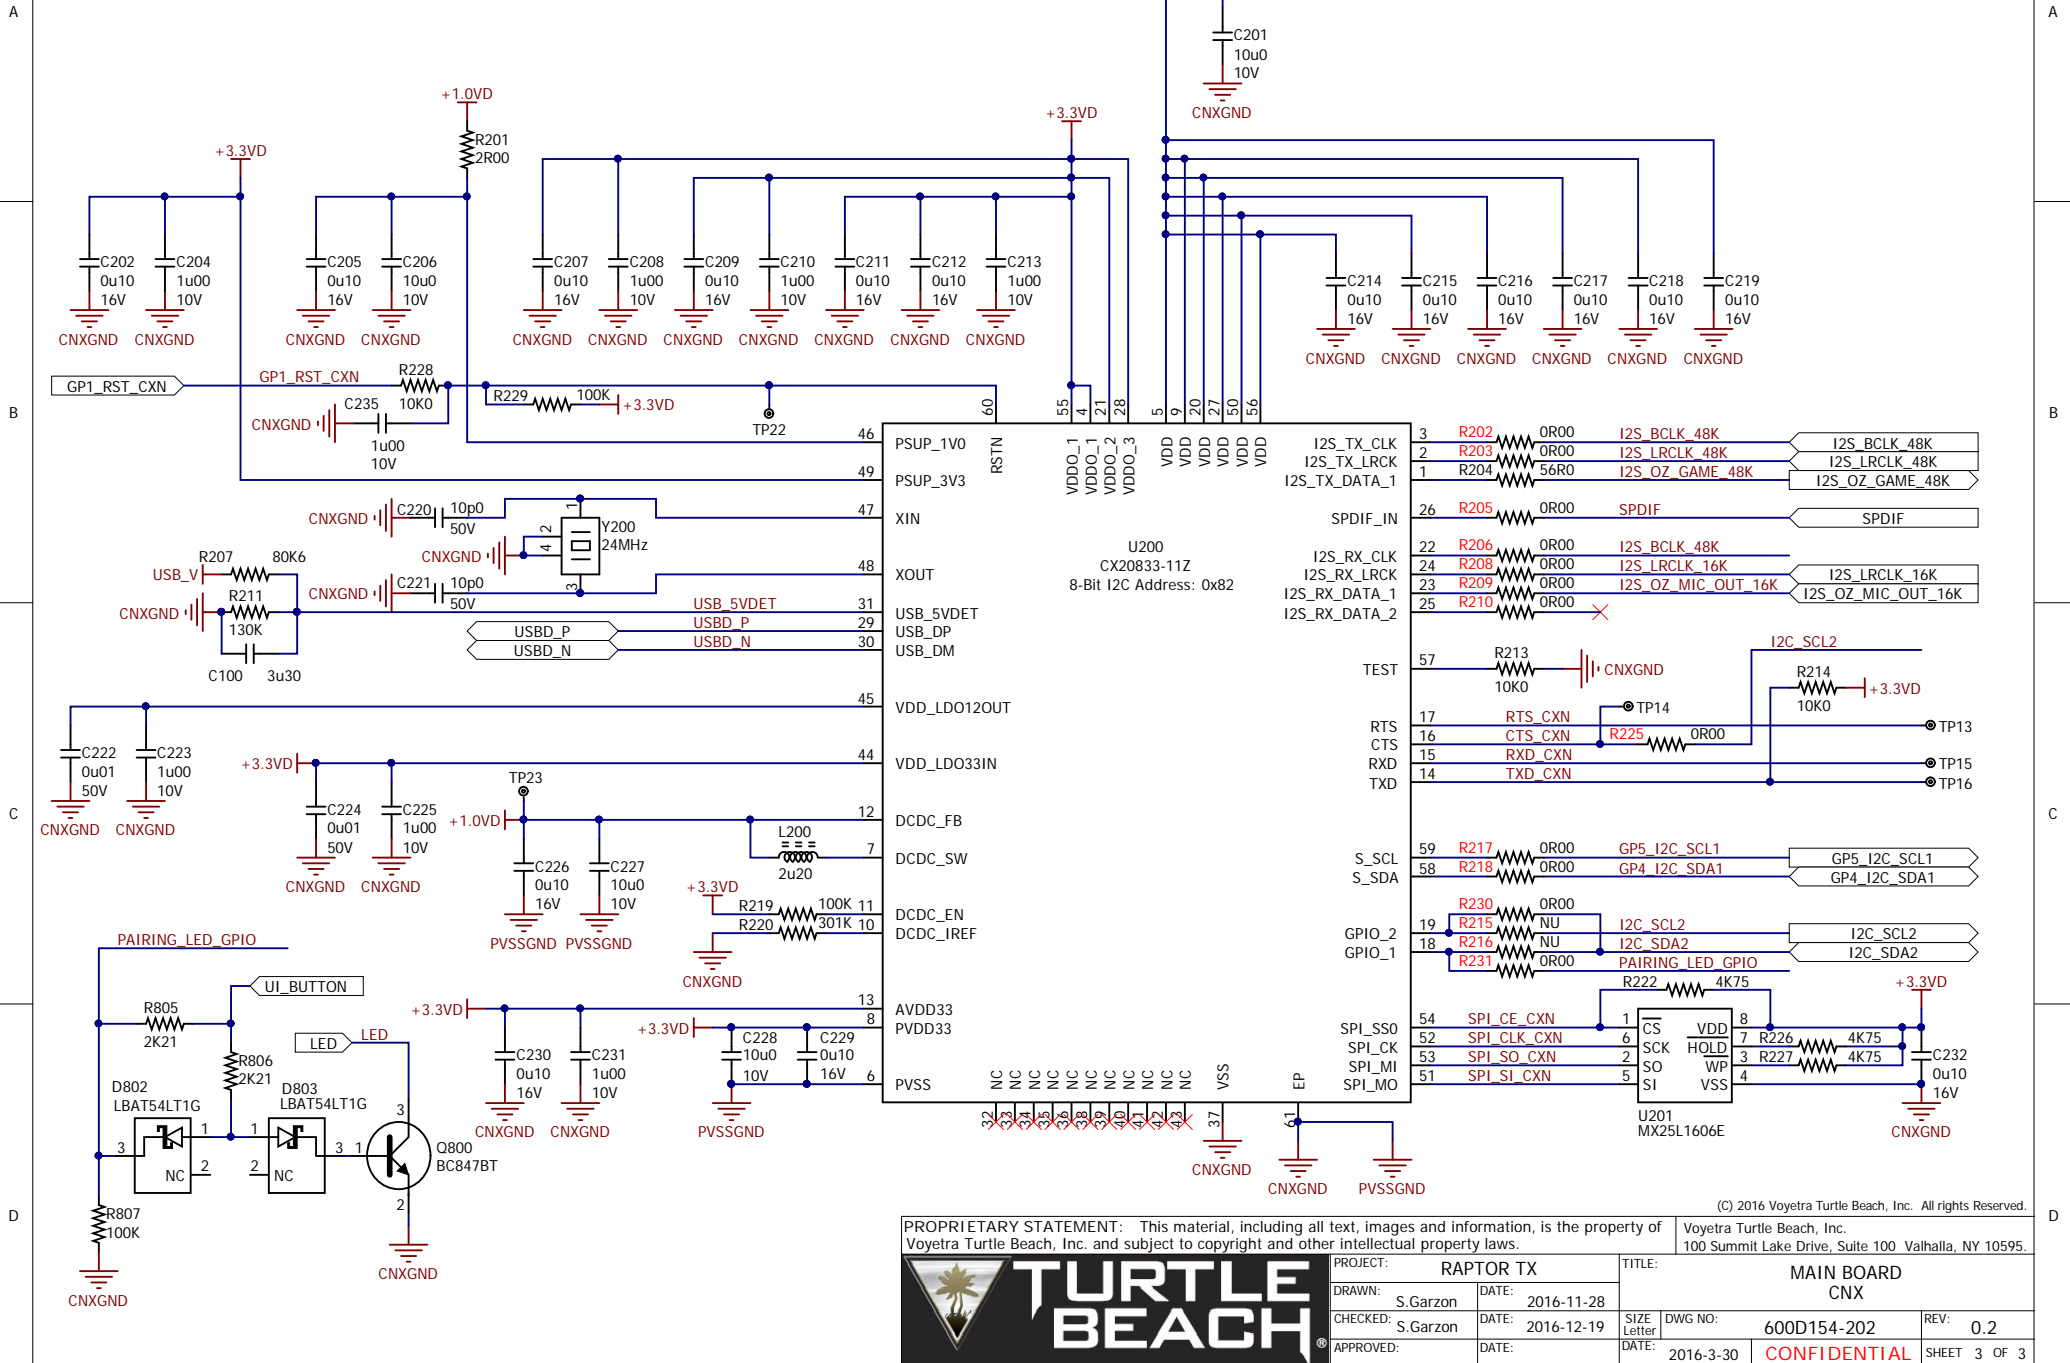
A
B
C
D

C201
10u0
10V
CNXGND

+1.0VD
R201
2R00

+3.3VD
+3.3VD

C202 0u10 16V CNXGND
C204 1u00 10V CNXGND
C205 0u10 16V CNXGND
C206 10u0 10V CNXGND
C207 0u10 16V CNXGND
C208 1u00 10V CNXGND
C209 0u10 16V CNXGND
C210 1u00 10V CNXGND
C211 0u10 16V CNXGND
C212 0u10 16V CNXGND
C213 1u00 10V CNXGND
C214 0u10 16V CNXGND
C215 0u10 16V CNXGND
C216 0u10 16V CNXGND
C217 0u10 16V CNXGND
C218 0u10 16V CNXGND
C219 0u10 16V CNXGND

GP1_RST_CXN
GP1_RST_CXN
R228
10K0
CNXGND
C235
1u00
10V
R229
100K
+3.3VD
TP22

60 55 4 21 28 5 9 20 27 50 56
46 PSUP_1V0
49 PSUP_3V3
RSTN
VDDO_1 VDDO_1 VDDO_2 VDDO_3
VDD VDD VDD VDD VDD VDD

CNXGND C220 10p0 50V
1 2 4 3
Y200
24MHz
CNXGND
47 XIN
48 XOUT
R207 80K6
USB_V
CNXGND
R211
130K
C100 3u30
CNXGND C221 10p0 50V
USB_5VDET 31 USB_5VDET
USBD_P USBD_P 29 USBD_DP
USBD_N USBD_N 30 USB_DM

U200
CX20833-11Z
8-Bit I2C Address: 0x82

I2S_TX_CLK 3 R202 0R00 I2S_BCLK_48K I2S_BCLK_48K
I2S_TX_LRCK 2 R203 0R00 I2S_LRCLK_48K I2S_LRCLK_48K
I2S_TX_DATA_1 1 R204 56R0 I2S_OZ_GAME_48K I2S_OZ_GAME_48K
SPDIF_IN 26 R205 0R00 SPDIF SPDIF
I2S_RX_CLK 22 R206 0R00 I2S_BCLK_48K
I2S_RX_LRCK 24 R208 0R00 I2S_LRCLK_16K I2S_LRCLK_16K
I2S_RX_DATA_1 23 R209 0R00 I2S_OZ_MIC_OUT_16K I2S_OZ_MIC_OUT_16K
I2S_RX_DATA_2 25 R210 0R00

TEST 57 R213 10K0 CNXGND
I2C_SCL2
R214 10K0 +3.3VD
TP14
RTS 17 RTS_CXN TP13
CTS 16 CTS_CXN R225 0R00
RXD 15 RXD_CXN TP15
TXD 14 TXD_CXN TP16

45 VDD_LDO12OUT
C222 0u01 50V CNXGND
C223 1u00 10V CNXGND
+3.3VD
44 VDD_LDO33IN
C224 0u01 50V CNXGND
C225 1u00 10V CNXGND
TP23
+1.0VD
12 DCDC_FB
L200
2u20
7 DCDC_SW
C226 0u10 16V PVSSGND
C227 10u0 10V PVSSGND
+3.3VD
R219 100K 11 DCDC_EN
R220 301K 10 DCDC_IREF
CNXGND

S_SCL 59 R217 0R00 GP5_I2C_SCL1 GP5_I2C_SCL1
S_SDA 58 R218 0R00 GP4_I2C_SDA1 GP4_I2C_SDA1
R230 0R00
GPIO_2 19 R215 NU I2C_SCL2 I2C_SCL2
GPIO_1 18 R216 NU I2C_SDA2 I2C_SDA2
R231 0R00 PAIRING_LED_GPIO

PAIRING_LED_GPIO
UI_BUTTON
R805 2K21
R806 2K21
D802 LBAT54LT1G
D803 LBAT54LT1G
LED LED
3 1 2 NC
1 2 3 NC
3 1 2
Q800
BC847BT
R807
100K
CNXGND
CNXGND

+3.3VD
13 AVDD33
8 PVDD33
6 PVSS
C230 0u10 16V CNXGND
C231 1u00 10V CNXGND
+3.3VD
C228 10u0 10V
C229 0u10 16V
PVSSGND

NC NC NC NC NC NC NC NC NC NC NC
32 33 34 35 36 38 39 40 41 42 43
VSS 37 CNXGND
EP 61 CNXGND PVSSGND

SPI_SS0 54 SPI_CE_CXN
SPI_CK 52 SPI_CLK_CXN
SPI_MI 53 SPI_SO_CXN
SPI_MO 51 SPI_SI_CXN
R222 4K75
+3.3VD
1 CS
6 SCK
2 SO
5 SI
VDD 8
HOLD 7
WP 3
VSS 4
R226 4K75
R227 4K75
C232 0u10 16V
CNXGND
U201
MX25L1606E

(C) 2016 Voyetra Turtle Beach, Inc. All rights Reserved.
PROPRIETARY STATEMENT: This material, including all text, images and information, is the property of Voyetra Turtle Beach, Inc. and subject to copyright and other intellectual property laws.
Voyetra Turtle Beach, Inc.
100 Summit Lake Drive, Suite 100 Valhalla, NY 10595.
TURTLE BEACH®
PROJECT: RAPTOR TX
TITLE: MAIN BOARD CNX
DRAWN: S.Garzon DATE: 2016-11-28
CHECKED: S.Garzon DATE: 2016-12-19
SIZE Letter
DWG NO: 600D154-202
REV: 0.2
APPROVED:
DATE:
DATE: 2016-3-30
CONFIDENTIAL
SHEET 3 OF 3